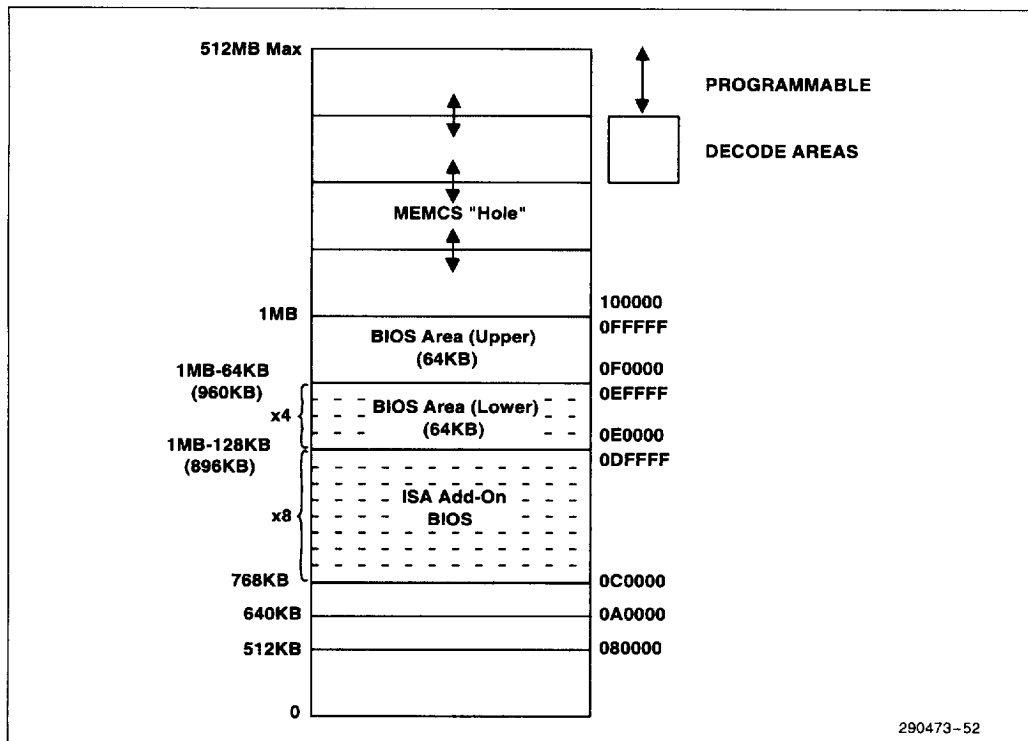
512MB Max

PROGRAMMABLE

DECODE AREAS

MEMCS "Hole"

1MB
100000
0FFFFF
BIOS Area (Upper)
(64KB)
0F0000

1MB-64KB
(960KB)
0EFFFF
x4
BIOS Area (Lower)
(64KB)
0E0000
1MB-128KB
(896KB)
0DFFFF

x8
ISA Add-On
BIOS

768KB
0C0000
640KB
0A0000
512KB
080000
0

290473-52